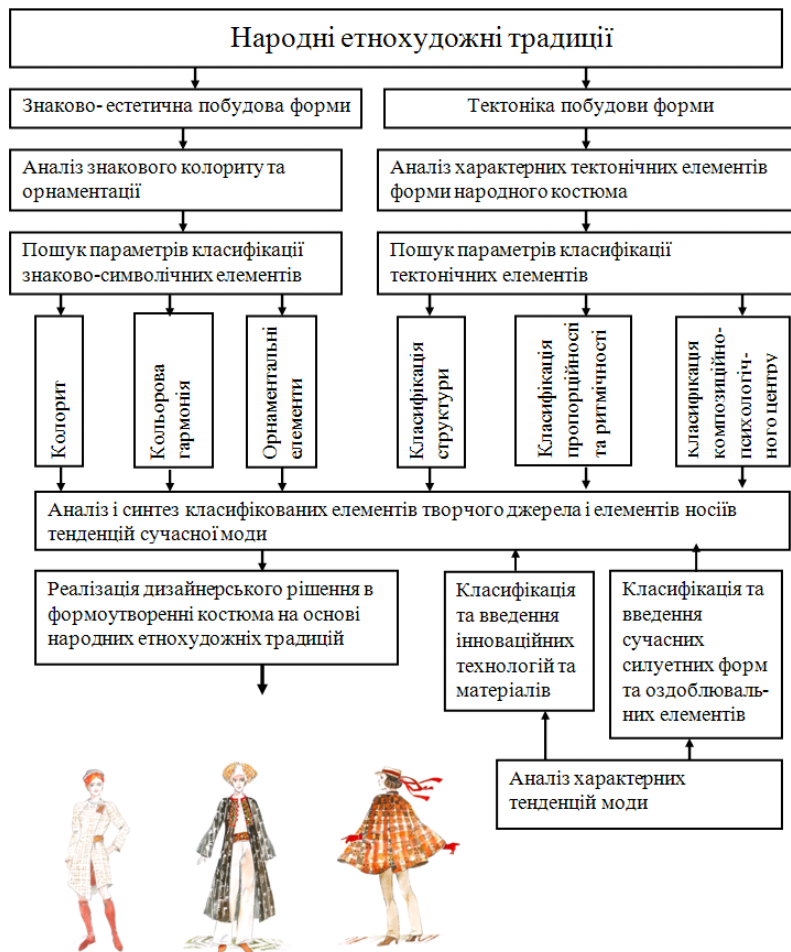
Народні етнохудожні традиції

Знаково- естетична побудова форми

Тектоніка побудови форми

Аналіз знакового колориту та орнаментації

Аналіз характерних тектонічних елементів форми народного костюма

Пошук параметрів класифікації знаково-символічних елементів

Пошук параметрів класифікації тектонічних елементів

Колорит

Кольорова гармонія

Орнаментальні елементи

Класифікація структури

Класифікація пропорційності та ритмічності

Класифікація композиційно-психологічного центру

Аналіз і синтез класифікованих елементів творчого джерела і елементів носіїв тенденцій сучасної моди

Реалізація дизайнерського рішення в формоутворенні костюма на основі народних етнохудожніх традицій

Класифікація та введення інноваційних технологій та матеріалів

Класифікація та введення сучасних силуетних форм та оздоблювальних елементів

Аналіз характерних тенденцій моди